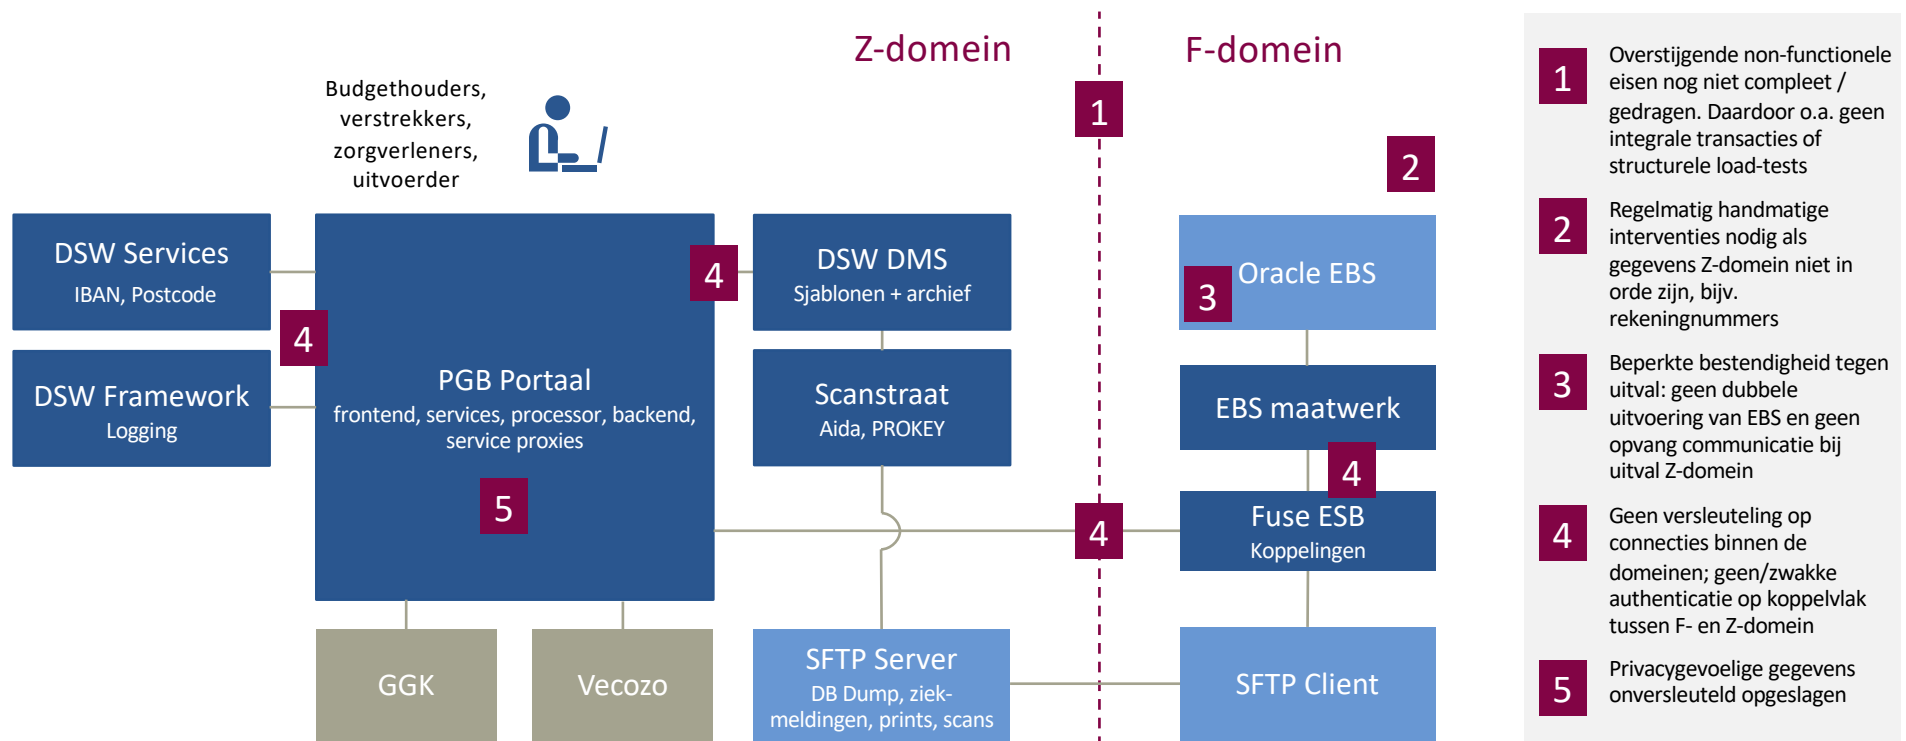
Z-domein

F-domein

Budgethouders, verstrekkers, zorgverleners, uitvoerder

1

2

DSW Services
IBAN, Postcode

4

DSW Framework
Logging

PGB Portaal
frontend, services, processor, backend, service proxies

5

4

DSW DMS
Sjablonen + archief

Scanstraat
Aida, PROKEY

3

Oracle EBS

EBS maatwerk

4

4

Fuse ESB
Koppelingen

GGK

Vecozo

SFTP Server
DB Dump, ziekmeldingen, prints, scans

SFTP Client

1 Overstijgende non-functionele eisen nog niet compleet / gedragen. Daardoor o.a. geen integrale transacties of structurele load-tests

2 Regelmatig handmatige interventies nodig als gegevens Z-domein niet in orde zijn, bijv. rekeningnummers

3 Beperkte bestendigheid tegen uitval: geen dubbele uitvoering van EBS en geen opvang communicatie bij uitval Z-domein

4 Geen versleuteling op connecties binnen de domeinen; geen/zwakke authenticatie op koppelvlak tussen F- en Z-domein

5 Privacygevoelige gegevens onversleuteld opgeslagen